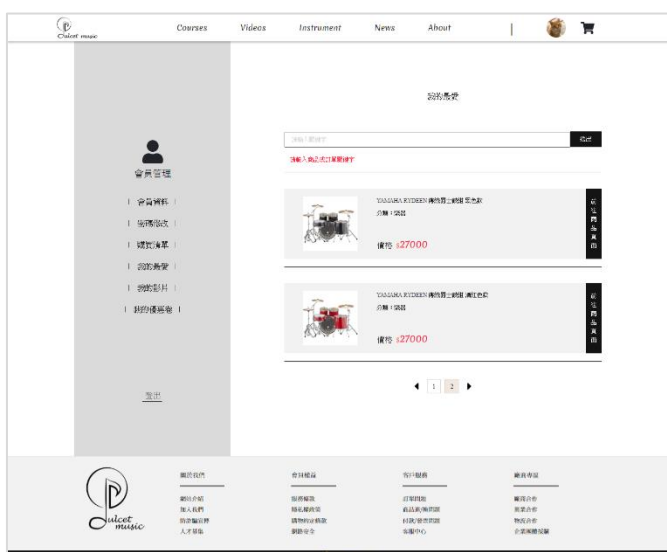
Dulcet music

Courses Videos Instrument News About

會員管理

| 會員資料 |

| 密碼修改 |

| 購買清單 |

| 我的最愛 |

| 我的影片 |

| 我的優惠卷 |

登出

我的最愛

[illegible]

送出

請輸入商品或訂單關鍵字

YAMAHA RYDEEN 爵士鼓組 黑色款

分類：鼓器

價格 $27000

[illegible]

YAMAHA RYDEEN 爵士鼓組 酒紅色款

分類：鼓器

價格 $27000

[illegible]

1 2

Dulcet music

關於我們

網站介紹
加入我們
教師輔導課
人才招募

會員權益

服務條款
隱私權政策
購物安全條款
網路安全

客戶服務

訂單問題
商品退/換問題
付款/發票問題
客服中心

購買專區

購買合作
商業合作
物流合作
企業團體採購